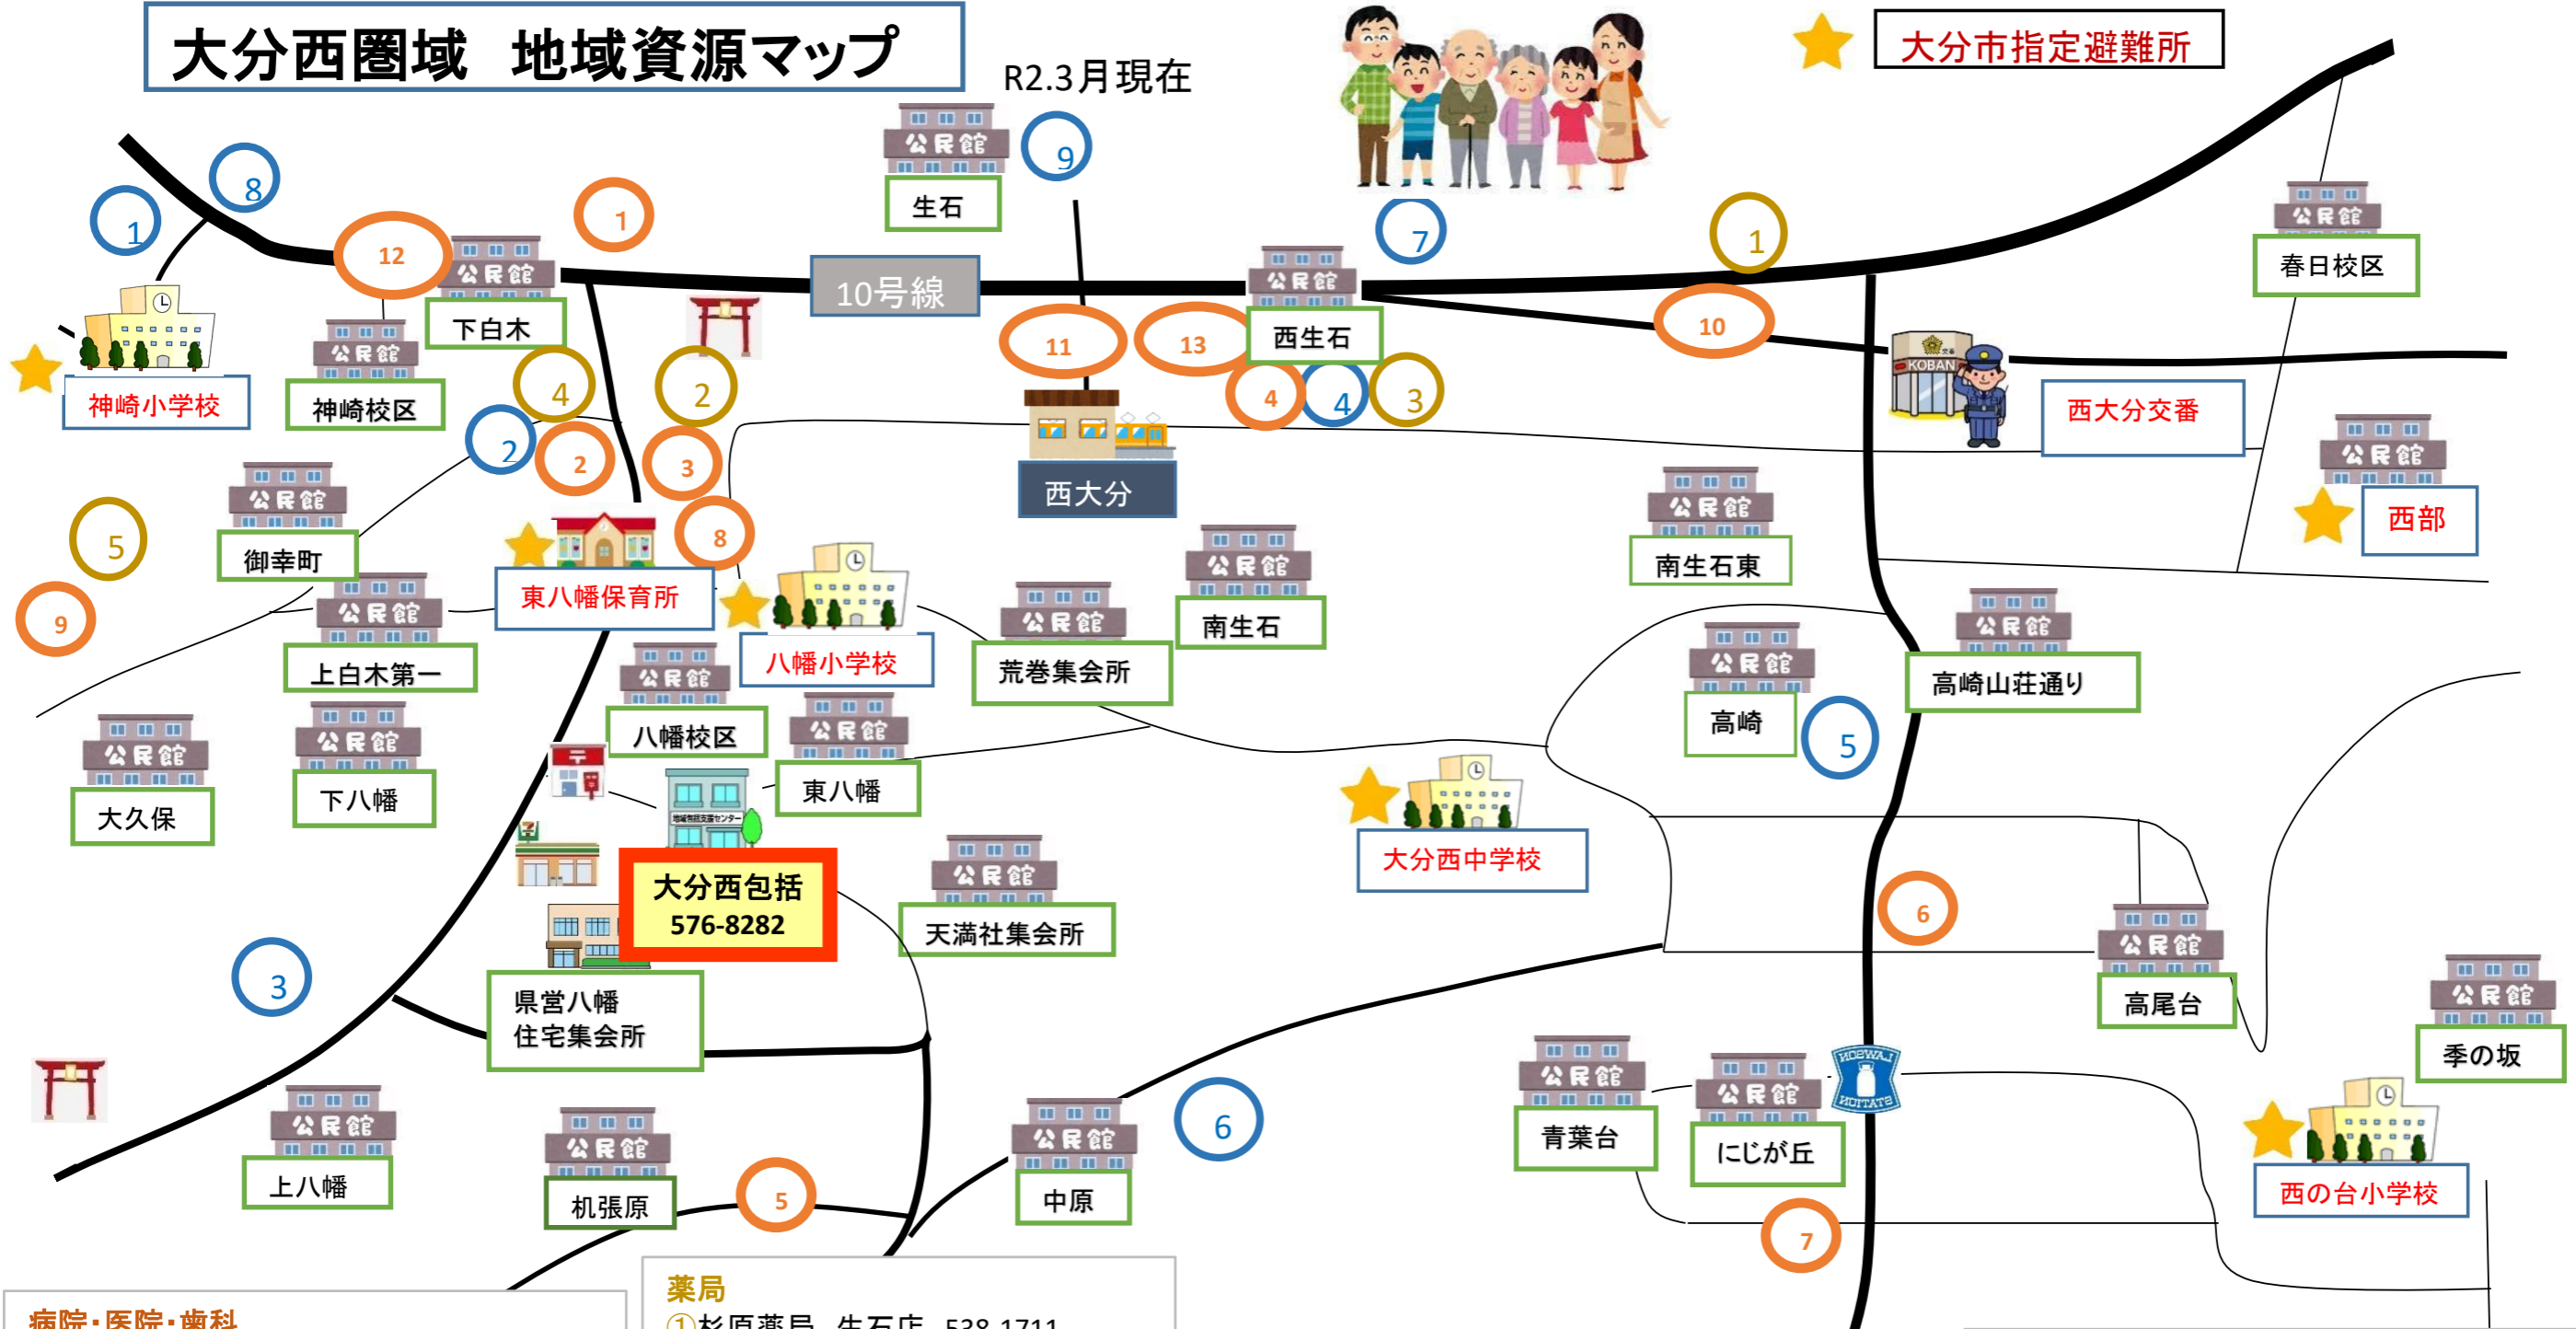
大分西圏域　地域資源マップ

R2.3月現在

大分市指定避難所

公民館
生石
9

8
1
12
1
公民館
下白木
10号線
公民館
神崎小学校
公民館
神崎校区
4
2
11
13
公民館
西生石
7
1
10
公民館
春日校区

KOBAN
西大分交番

4
4
3
2
2
3
西大分

公民館
西部

5
9
公民館
御幸町
東八幡保育所
8
公民館
上白木第一
八幡小学校
公民館
荒巻集会所
公民館
南生石
公民館
南生石東
公民館
高崎山荘通り
公民館
高崎
5

公民館
大久保
公民館
下八幡
公民館
八幡校区
公民館
東八幡
大分西中学校

大分西包括
576-8282
公民館
天満社集会所
6
公民館
高尾台
公民館
季の坂

3
県営八幡
住宅集会所

公民館
上八幡
公民館
机張原
5
公民館
中原
6
公民館
青葉台
公民館
にじが丘
7
西の台小学校

病院・医院・歯科

薬局
①杉原薬局　生石店　538-1711